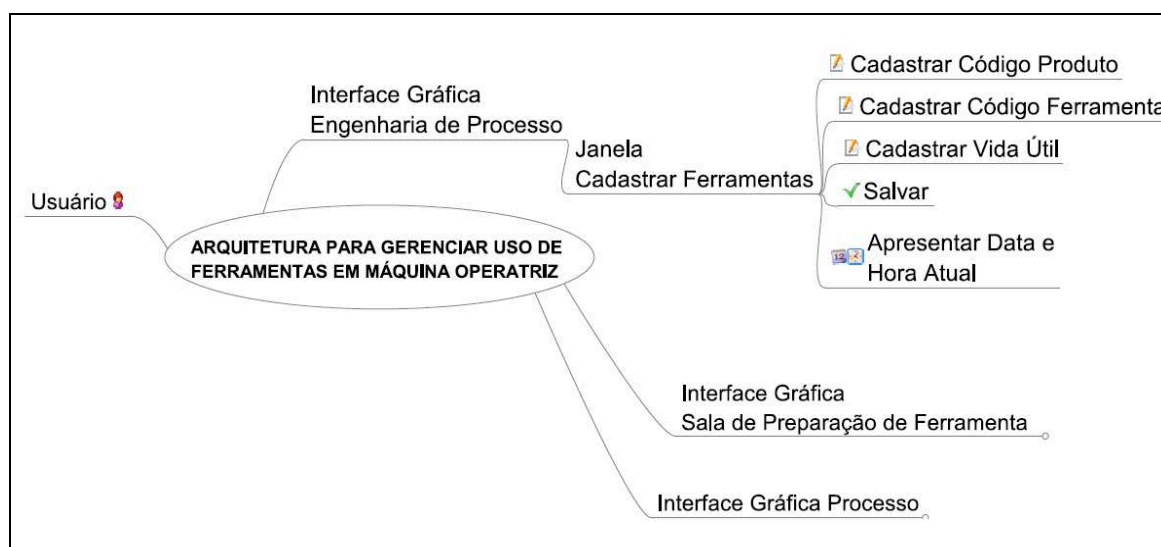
ARQUITETURA PARA GERENCIAR USO DE FERRAMENTAS EM MÁQUINA OPERATRIZ

Usuário

Interface Gráfica
Engenharia de Processo

Janela
Cadastrar Ferramentas

Cadastrar Código Produto

Cadastrar Código Ferramenta

Cadastrar Vida Útil

Salvar

Apresentar Data e
Hora Atual

Interface Gráfica
Sala de Preparação de Ferramenta

Interface Gráfica Processo